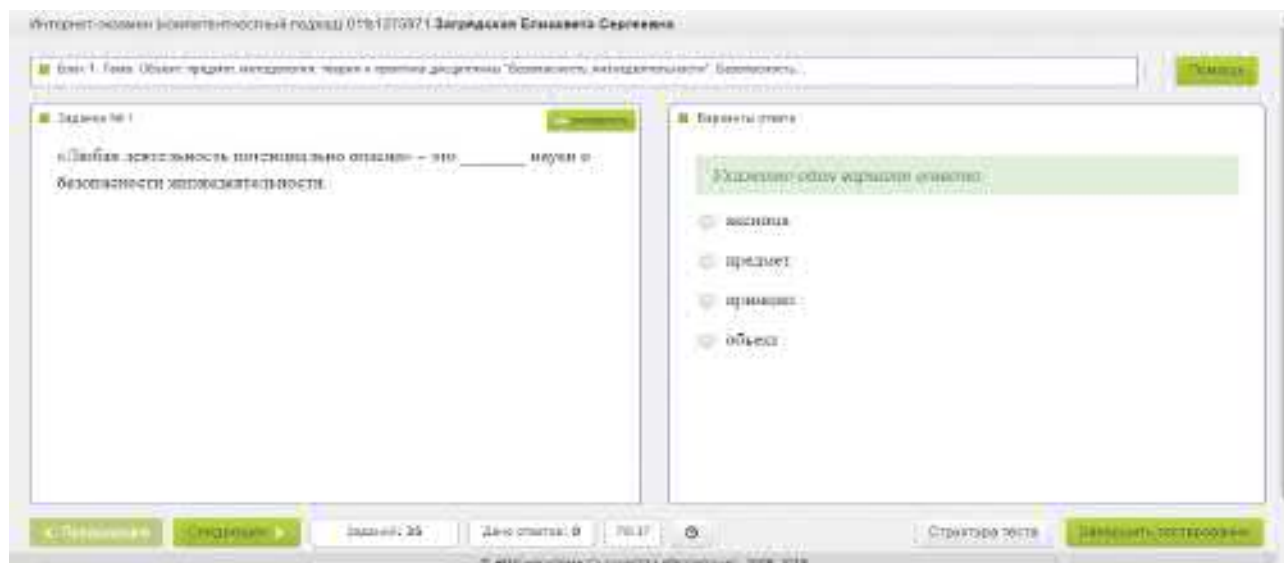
Интернет-экзамен (компетентностный подход) 01fs1275971 Загрядская Елизавета Сергеевна

Блок 1. Тема: Объект, предмет, методология, теория и практика дисциплины "Безопасность жизнедеятельности". Безопасность...

Помощь

Задание № 1

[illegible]

«Любая деятельность потенциально опасна» – это _______ науки о безопасности жизнедеятельности.

Варианты ответа

Укажите один вариант ответа

аксиома

предмет

принцип

объект

< Предыдущее

Следующее >

Заданий: 35

Дано ответов: 0

78:17

Структура теста

Завершить тестирование

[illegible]